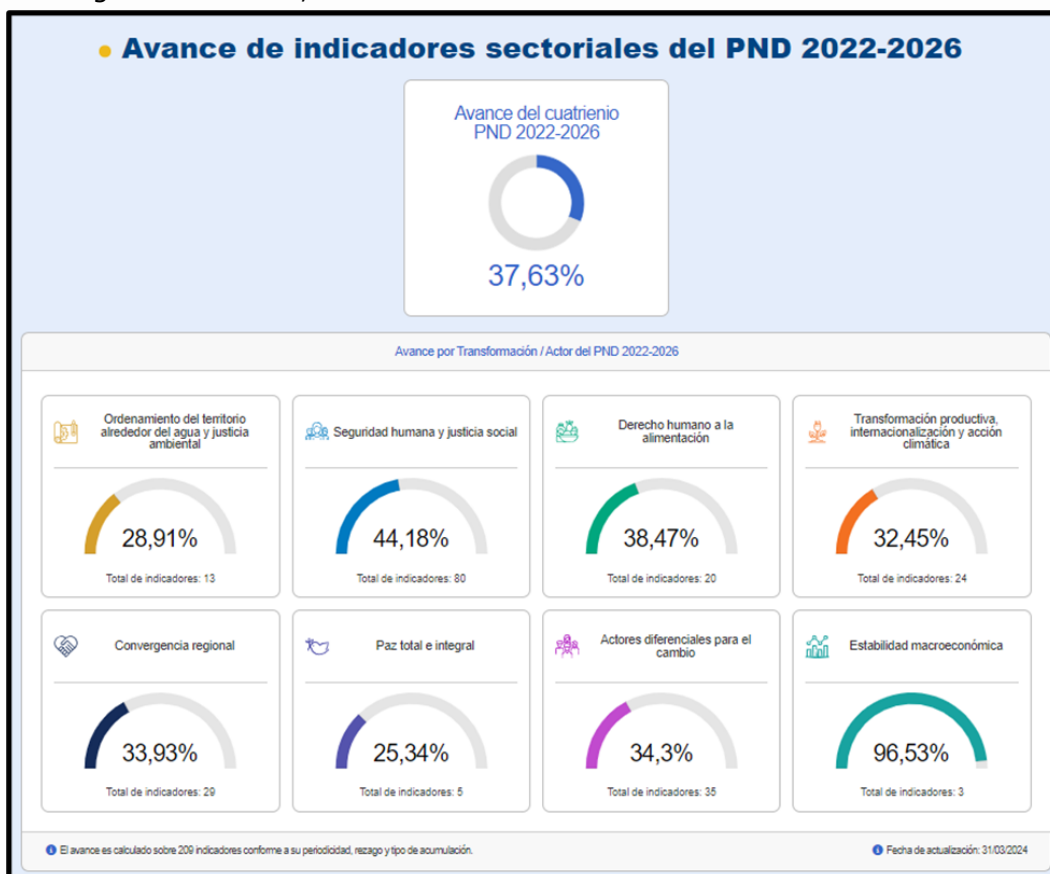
Avance de indicadores sectoriales del PND 2022-2026

Avance del cuatrienio PND 2022-2026

37,63%

Avance por Transformación / Actor del PND 2022-2026

Ordenamiento del territorio alrededor del agua y justicia ambiental

28,91%

Total de indicadores: 13

Seguridad humana y justicia social

44,18%

Total de indicadores: 80

Derecho humano a la alimentación

38,47%

Total de indicadores: 20

Transformación productiva, internacionalización y acción climática

32,45%

Total de indicadores: 24

Convergencia regional

33,93%

Total de indicadores: 29

Paz total e integral

25,34%

Total de indicadores: 5

Actores diferenciales para el cambio

34,3%

Total de indicadores: 35

Estabilidad macroeconómica

96,53%

Total de indicadores: 3

El avance es calculado sobre 209 indicadores conforme a su periodicidad, rezago y tipo de acumulación.

Fecha de actualización: 31/03/2024